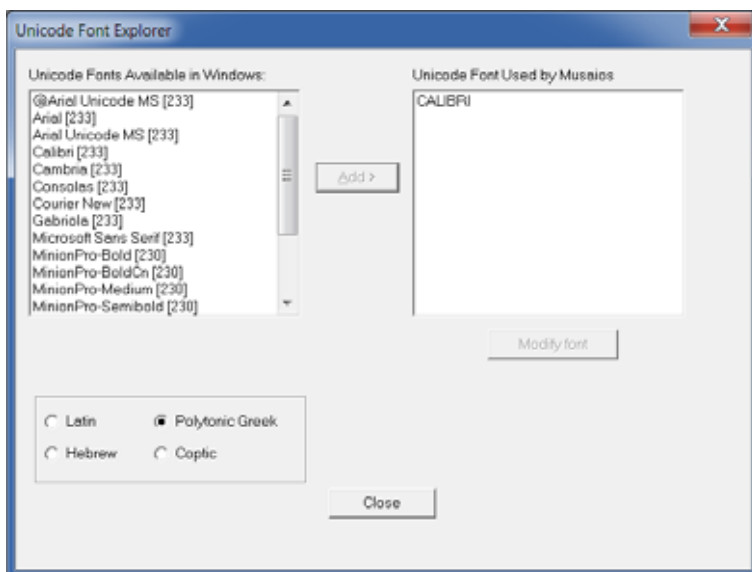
Unicode Font Explorer

Unicode Fonts Available in Windows:

@Arial Unicode MS [233]
Arial [233]
Arial Unicode MS [233]
Calibri [233]
Cambria [233]
Consolas [233]
Courier New [233]
Gabriola [233]
Microsoft Sans Serif [233]
MinionPro-Bold [230]
MinionPro-BoldCn [230]
MinionPro-Medium [230]
MinionPro-Semibold [230]

Add >

Unicode Font Used by Musaios

CALIBRI

Modify font

Latin
Polytonic Greek
Hebrew
Coptic

Close